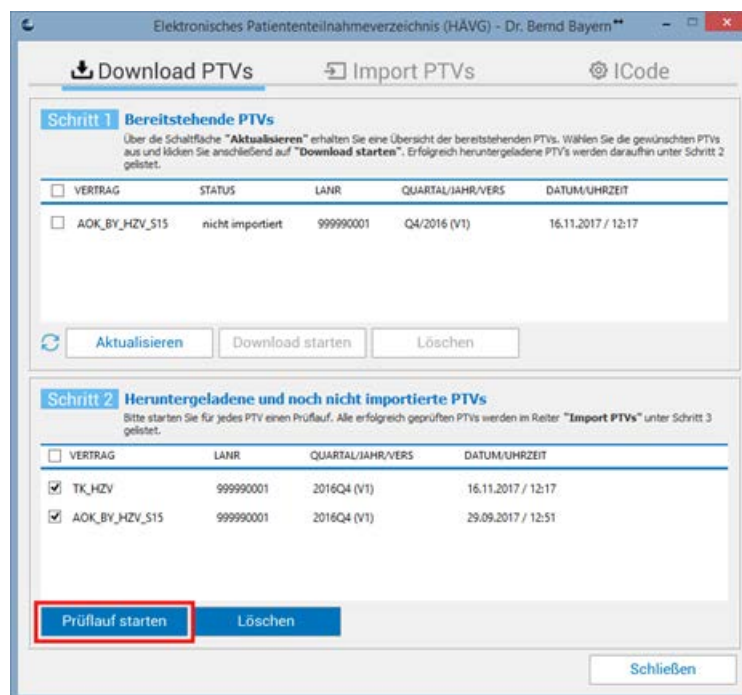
Elektronisches Patiententeilnahmeverzeichnis (HÄVG) - Dr. Bernd Bayern**

Download PTVs | Import PTVs | ICode

Schritt 1 Bereitstehende PTVs

Über die Schaltfläche "Aktualisieren" erhalten Sie eine Übersicht der bereitstehenden PTVs. Wählen Sie die gewünschten PTVs aus und klicken Sie anschließend auf "Download starten". Erfolgreich heruntergeladene PTV's werden daraufhin unter Schritt 2 gelistet.

| VERTRAG | STATUS | LANR | QUARTAL/JAHR/VERS | DATUM/UHRZEIT |
|---|---|---|---|---|
| AOK_BY_HZV_S15 | nicht importiert | 999990001 | Q4/2016 (V1) | 16.11.2017 / 12:17 |

Aktualisieren | Download starten | Löschen

Schritt 2 Heruntergeladene und noch nicht importierte PTVs

Bitte starten Sie für jedes PTV einen Prüflauf. Alle erfolgreich geprüften PTVs werden im Reiter "Import PTVs" unter Schritt 3 gelistet.

| VERTRAG | LANR | QUARTAL/JAHR/VERS | DATUM/UHRZEIT |
|---|---|---|---|
| TK_HZV | 999990001 | 2016Q4 (V1) | 16.11.2017 / 12:17 |
| AOK_BY_HZV_S15 | 999990001 | 2016Q4 (V1) | 29.09.2017 / 12:51 |

Prüflauf starten | Löschen

Schließen